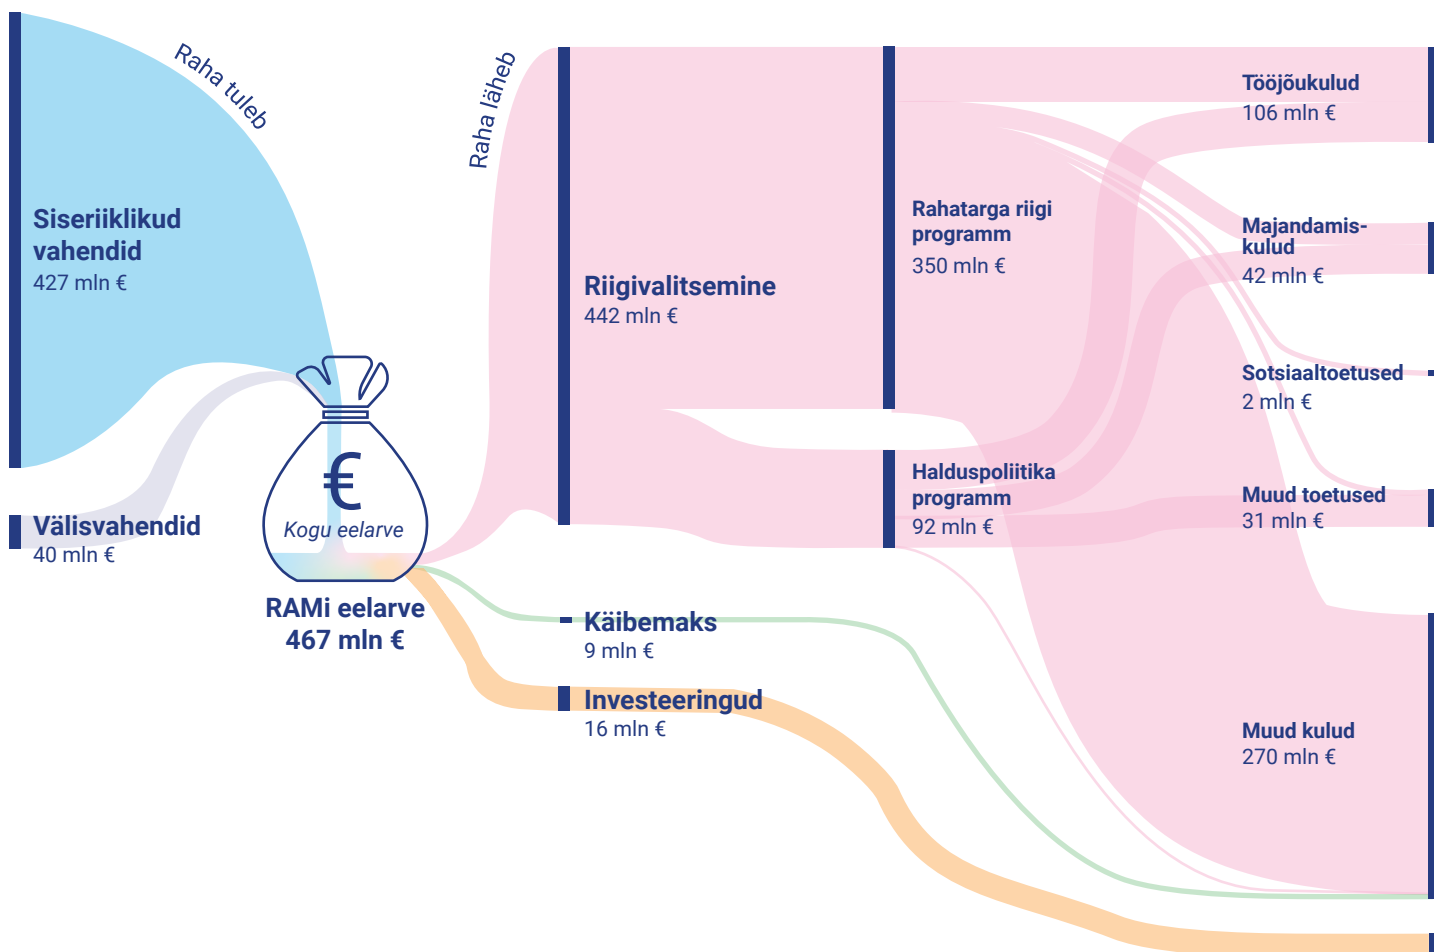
Raha tuleb

Siseriiklikud vahendid
427 mln €

Välisvahendid
40 mln €

€
Kogu eelarve

RAMi eelarve
467 mln €

Raha läheb

Riigivalitsemine
442 mln €

Käibemaks
9 mln €

Investeeringud
16 mln €

Rahatarga riigi programm
350 mln €

Halduspoliitika programm
92 mln €

Tööjõukulud
106 mln €

Majandamiskulud
42 mln €

Sotsiaaltoetused
2 mln €

Muud toetused
31 mln €

Muud kulud
270 mln €